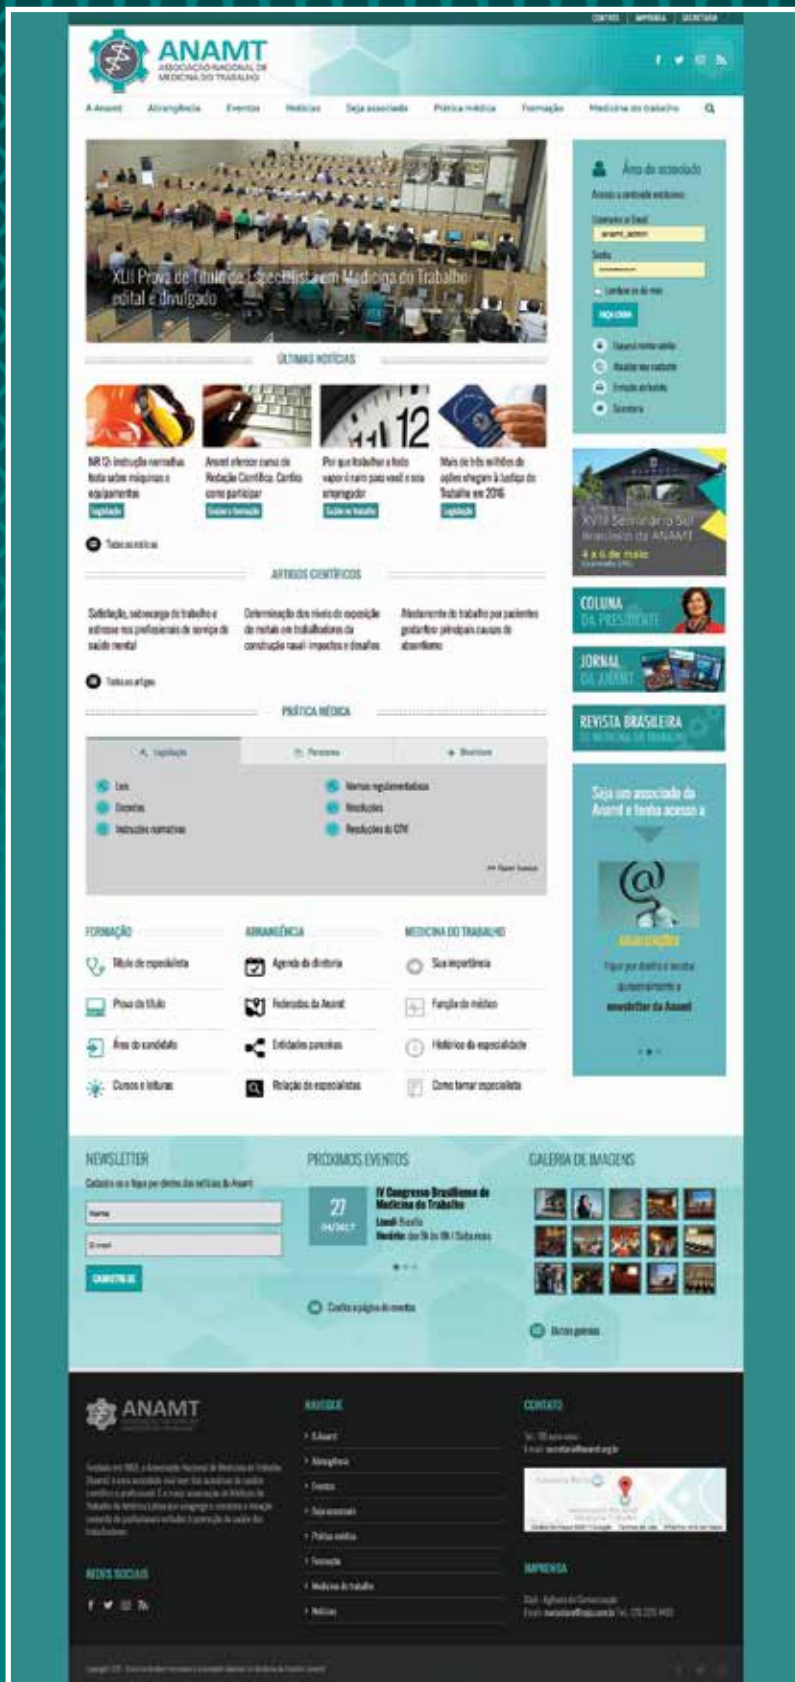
CONTATO | IMPRENSA | SECRETARIA

ANAMT
ASSOCIAÇÃO NACIONAL DE MEDICINA DO TRABALHO

A Anamt | Abrangência | Eventos | Notícias | Seja associado | Prática médica | Formação | Medicina do trabalho

XLII Prova de Título de Especialista em Medicina do Trabalho edital é divulgado

Área do associado
Acesso à conteúdo exclusivo
Username ou Email
anamt_admin
Senha
Lembrar-se de mim
FAÇA LOGIN
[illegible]
Atualizar seu cadastro
Emissão de boleto
Secretaria

ÚLTIMAS NOTÍCIAS

NR-12: instrução normativa lista sobre máquinas e equipamentos
Legislação

Anamt oferece curso de Redação Científica. Confira como participar
Ensino e formação

Por que trabalhar a todo vapor é ruim para você e seu empregador
Saúde no trabalho

Mais de três milhões de ações chegam à Justiça do Trabalho em 2016
Legislação

Todas as notícias

XVIII Seminário Sul Brasileiro da ANAMT
4 a 6 de maio
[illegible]

COLUNA DA PRESIDENTE

JORNAL DA ANAMT

REVISTA BRASILEIRA DE MEDICINA DO TRABALHO

ARTIGOS CIENTÍFICOS

Satisfação, sobrecarga de trabalho e estresse nos profissionais de serviço de saúde mental

Determinação dos níveis de exposição de metais em trabalhadores da construção naval: impactos e desafios

Afastamento do trabalho por pacientes gestantes: principais causas de absenteísmo

Todos os artigos

PRÁTICA MÉDICA

Legislação | Pareceres | Diretrizes

Leis
Decretos
Instruções normativas
Normas regulamentadoras
Resoluções
Resoluções do CFM

Fazer busca

Seja um associado da Anamt e tenha acesso a

ASSOCIE-SE
Fique por dentro e receba quinzenalmente a newsletter da Anamt

FORMAÇÃO
Título de especialista
Prova de título
Área do candidato
Cursos e leituras

ABRANGÊNCIA
Agenda da diretoria
Federadas da Anamt
Entidades parceiras
Relação de especialistas

MEDICINA DO TRABALHO
Sua importância
Função do médico
Histórico da especialidade
Como tornar especialista

NEWSLETTER
Cadastre-se e fique por dentro das notícias da Anamt
Nome
E-mail
CADASTRE-SE

PRÓXIMOS EVENTOS
27
04/2017
IV Congresso Brasiliense de Medicina do Trabalho
Local: Brasília
Horário: das 9h às 18h | Dois meses
Confira a página de eventos

GALERIA DE IMAGENS
Outras galerias

ANAMT
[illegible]

NAVEGUE
A Anamt
Abrangência
Eventos
Seja associado
Prática médica
Formação
Medicina do trabalho
Notícias

CONTATO
Tel.: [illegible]
E-mail: secretaria@anamt.org.br

REDES SOCIAIS

IMPRENSA
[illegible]

Copyright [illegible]